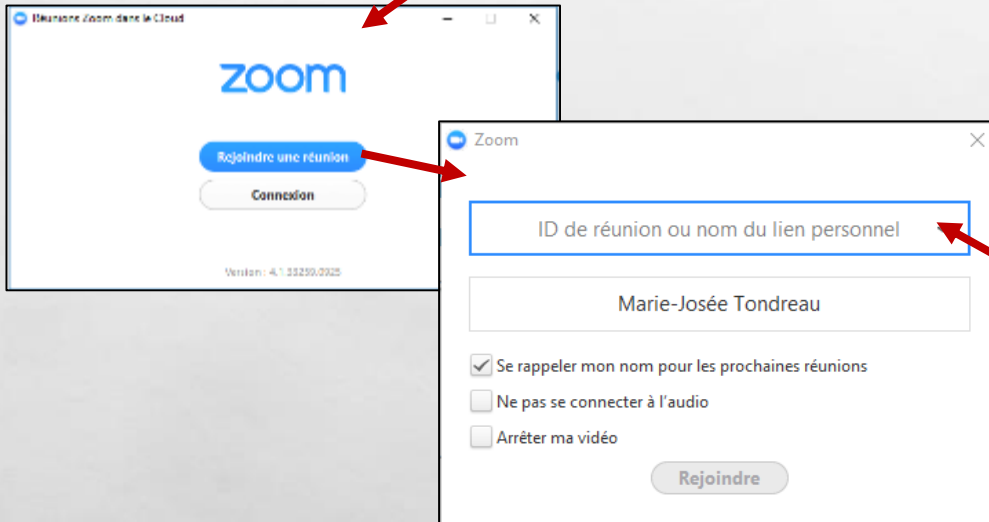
Réunions Zoom dans le Cloud

zoom

Rejoindre une réunion

Connexion

Version : 4.1.33259.0925

Zoom

ID de réunion ou nom du lien personnel

Marie-Josée Tondreau

Se rappeler mon nom pour les prochaines réunions

Ne pas se connecter à l'audio

Arrêter ma vidéo

Rejoindre